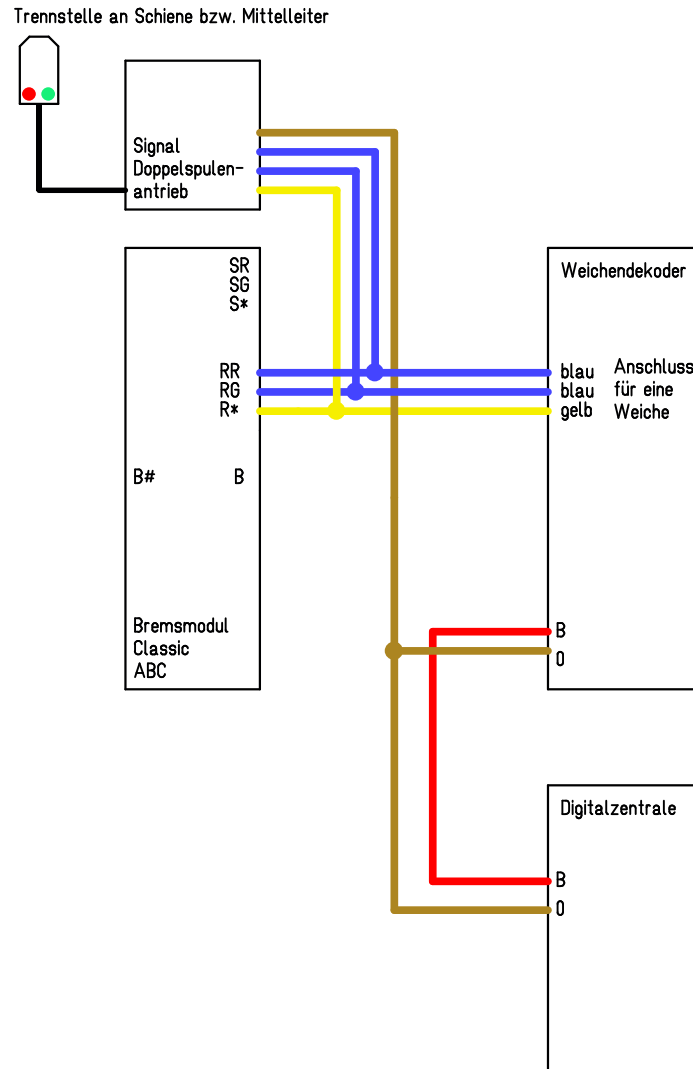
Trennstelle an Schiene bzw. Mittelleiter

Signal
Doppelspulenantrieb

SR
SG
S*

RR
RG
R*

B#
B

Bremsmodul
Classic
ABC

Weichendekoder

blau
blau
gelb

Anschluss
für eine
Weiche

B
0

Digitalzentrale

B
0